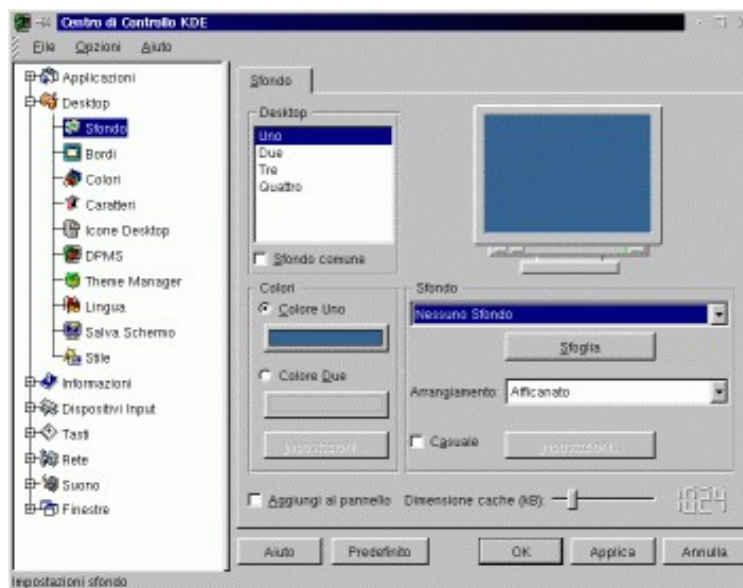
Centro di Controllo KDE

File Opzioni Aiuto

Applicazioni
Desktop
Sfondo
Bordi
Colori
Caratteri
Icone Desktop
DPMS
Theme Manager
Lingua
Salva Schermo
Stile
Informazioni
Dispositivi Input
Tasti
Rete
Suono
Finestre

Sfondo

Desktop
Uno
Due
Tre
Quattro

Sfondo comune

Colori
Colore Uno
Colore Due
Impostazioni

Sfondo
Nessuno Sfondo
Sfoglia
Arrangiamento: Affiancato
Casuale
Impostazioni

Aggiungi al pannello Dimensione cache (kB): 1024

Aiuto Predefinito OK Applica Annulla

Impostazioni sfondo